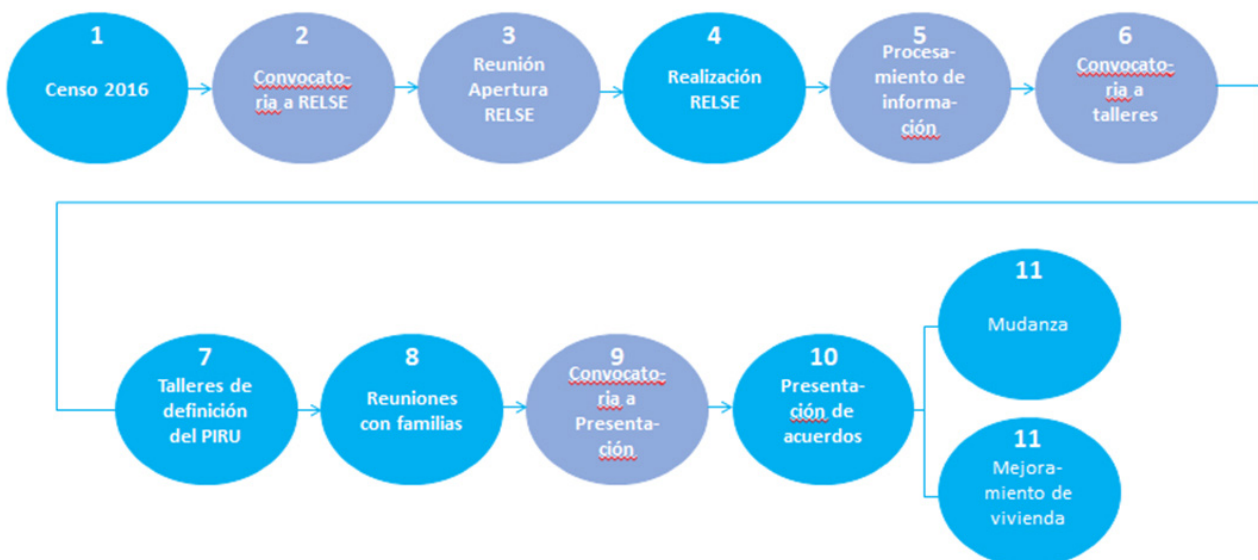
1
Censo 2016

2
Convocatoria a RELSE

3
Reunión Apertura RELSE

4
Realización RELSE

5
Procesamiento de información

6
Convocatoria a talleres

7
Talleres de definición del PIRU

8
Reuniones con familias

9
Convocatoria a Presentación

10
Presentación de acuerdos

11
Mudanza

11
Mejoramiento de vivienda